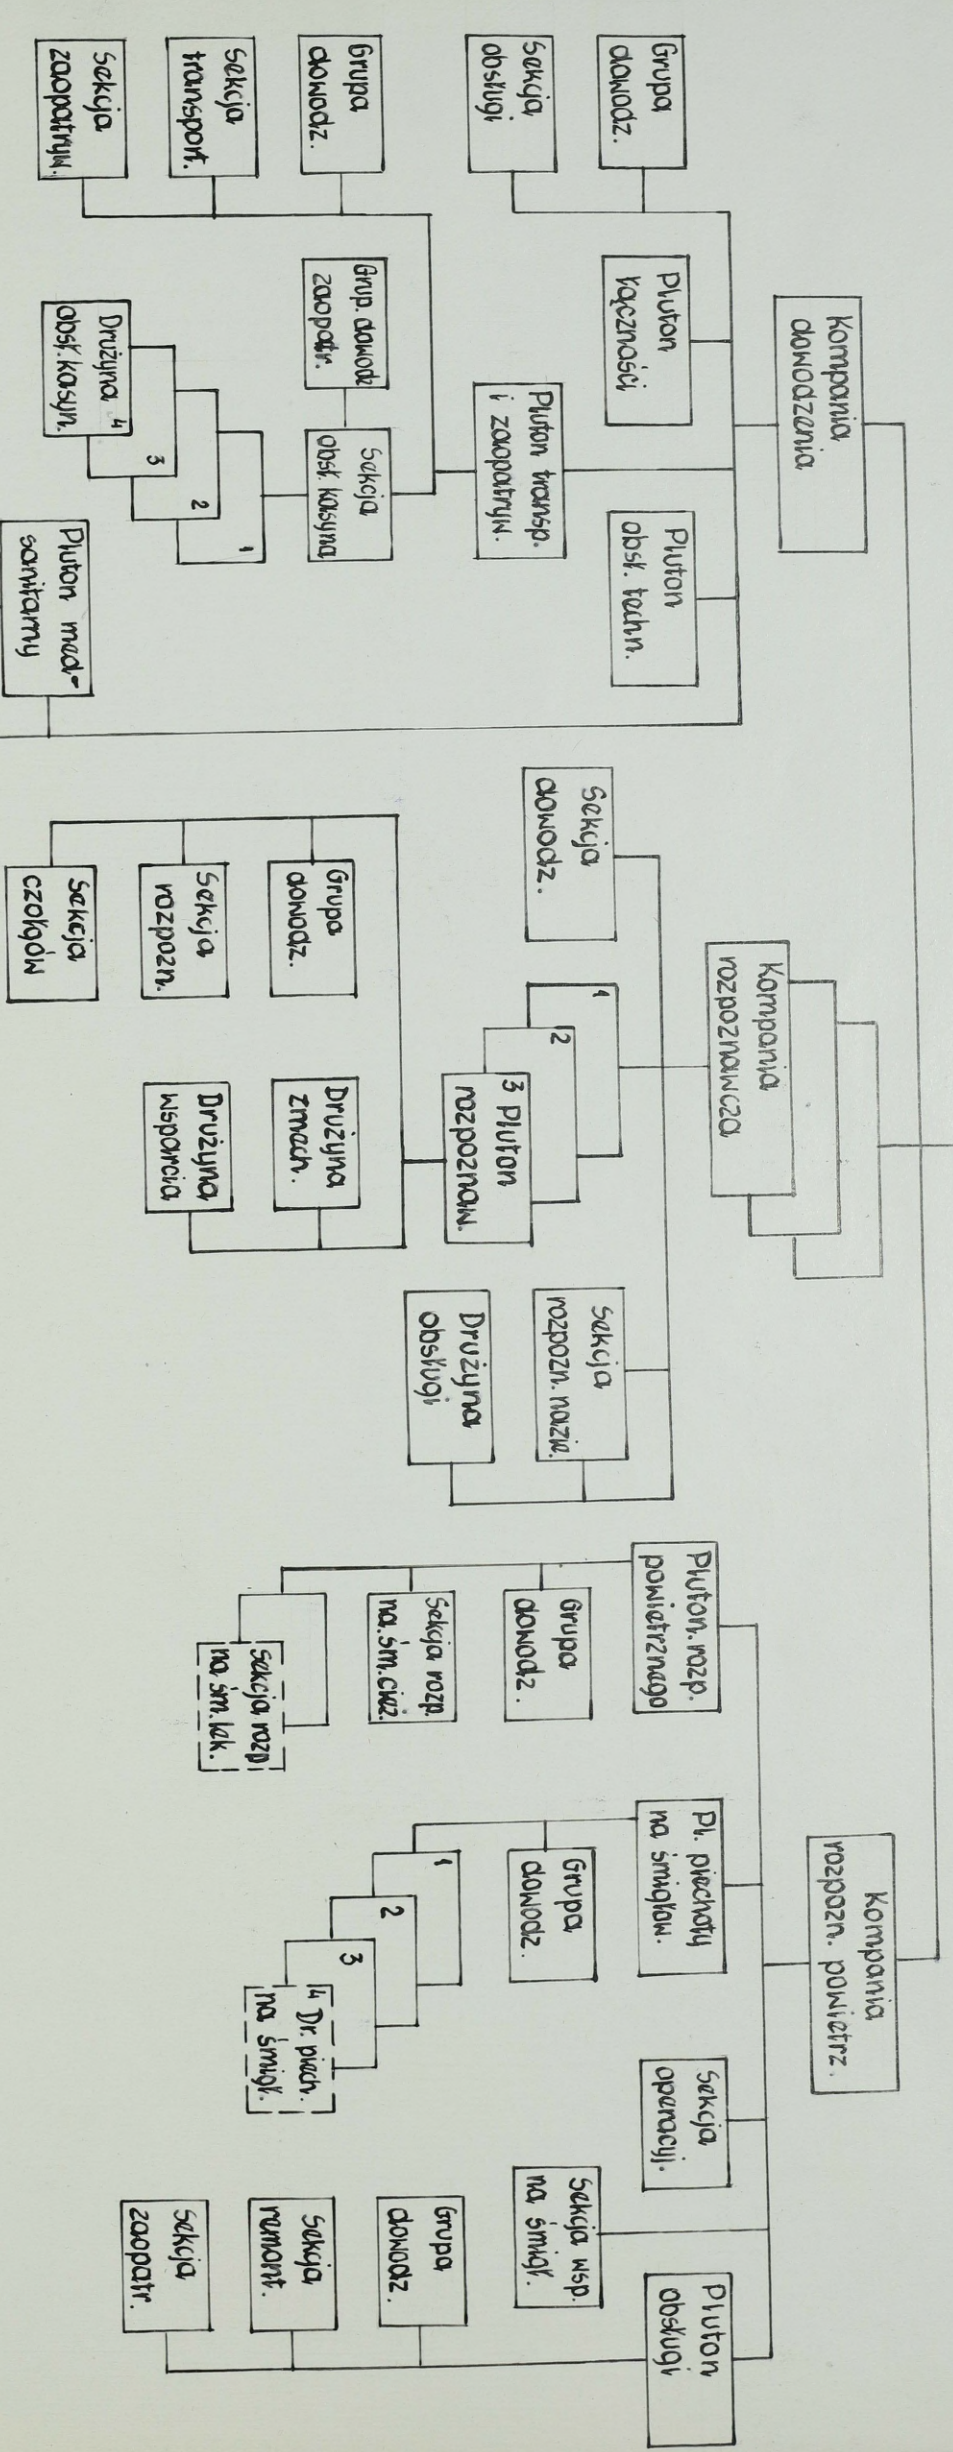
Kompania dowodzenia

Grupa dowodz.

Sekcja obsługi

Pluton łączności

Pluton transp. i zaopatrzeń.

Pluton obsł. techn.

Grupa dowodz.

Sekcja transport.

Sekcja zaopatrzeń.

Grup. dowodz. zaopatr.

Sekcja obsł. kasyna

Drużyna obsł. kasyn. 4 3 2 1

Pluton med-sanitarny

Kompania rozpoznawcza

Sekcja dowodz.

1 2 3 Pluton rozpoznaw.

Sekcja rozpozn. nazie.

Drużyna obsługi

Grupa dowodz.

Sekcja rozpozn.

Sekcja czołgów

Drużyna zmech.

Drużyna wsparcia

Kompania rozpozn. powietrz.

Pluton rozp. powietrznego

Grupa dowodz.

Sekcja rozp. na śm. cięż.

Sekcja rozp. na śm. lek.

Pl. piechoty na śmigłow.

Grupa dowodz.

1 2 3 4 Dr. piech. na śmigł.

Sekcja operacyj.

Sekcja wsp. na śmigł.

Pluton obsługi

Grupa dowodz.

Sekcja remont.

Sekcja zaopatr.